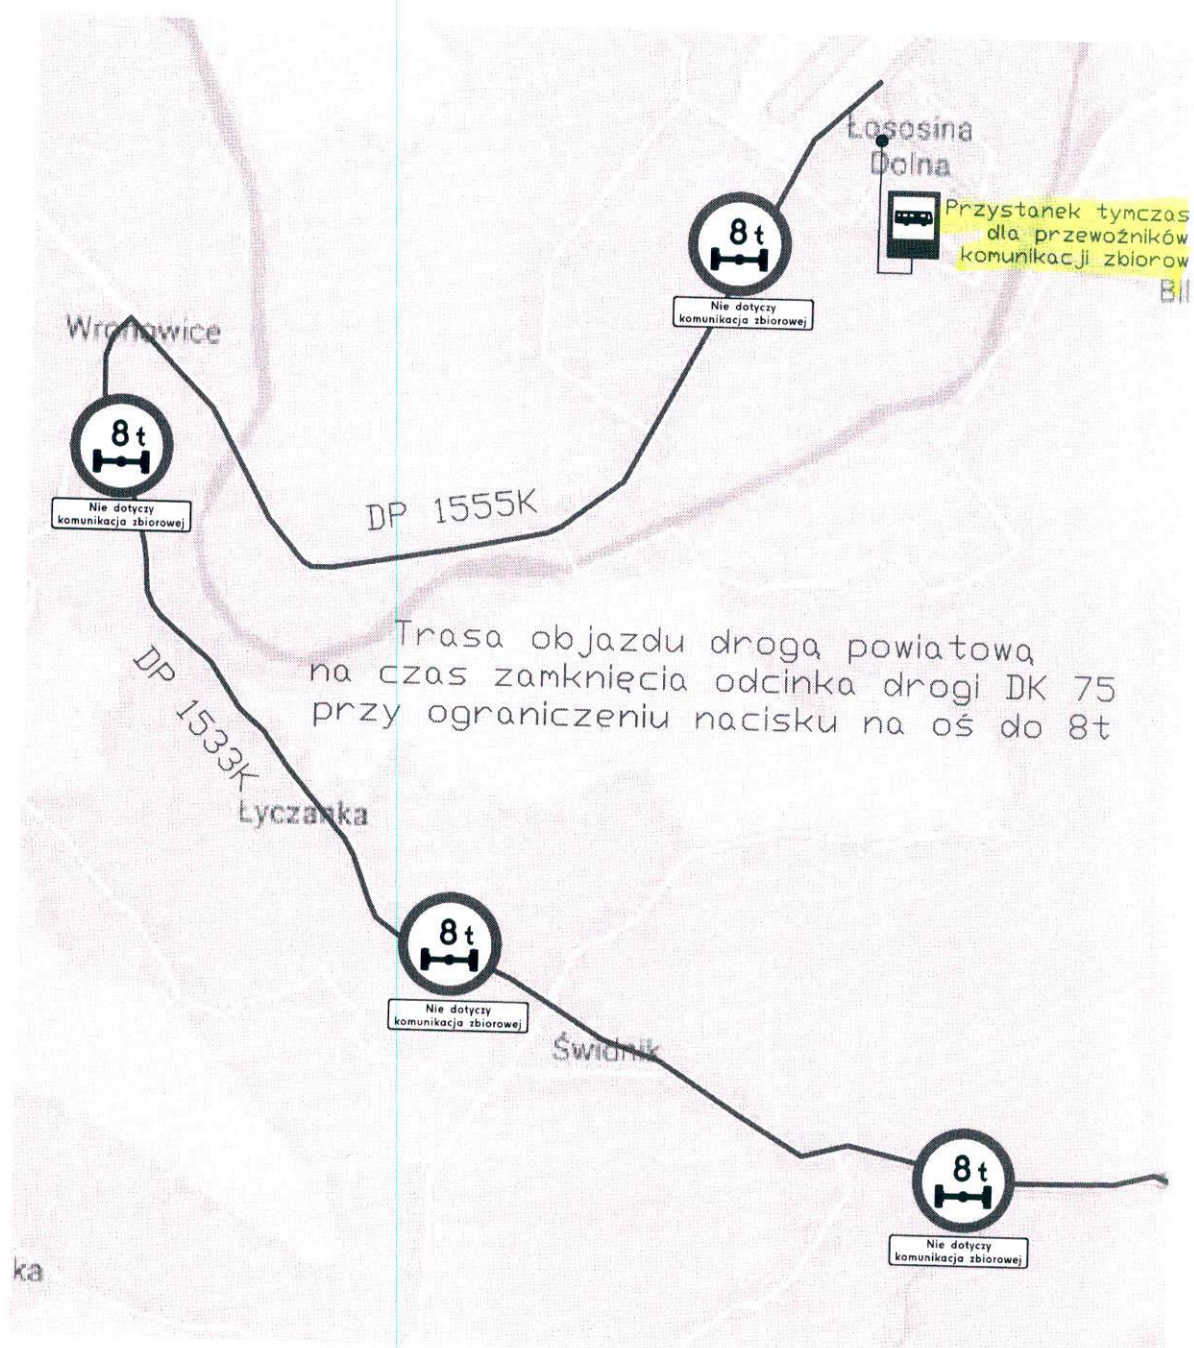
Łososina Dolna

Przystanek tymczas
dla przewoźników
komunikacji zbiorow

Bi

8 t
Nie dotyczy komunikacja zbiorowej

Wronowice

8 t
Nie dotyczy komunikacja zbiorowej

DP 1555K

Trasa objazdu drogą powiatową na czas zamknięcia odcinka drogi DK 75 przy ograniczeniu nacisku na oś do 8t

DP 1533K

Łyczanka

8 t
Nie dotyczy komunikacja zbiorowej

Świdnik

8 t
Nie dotyczy komunikacja zbiorowej

ka